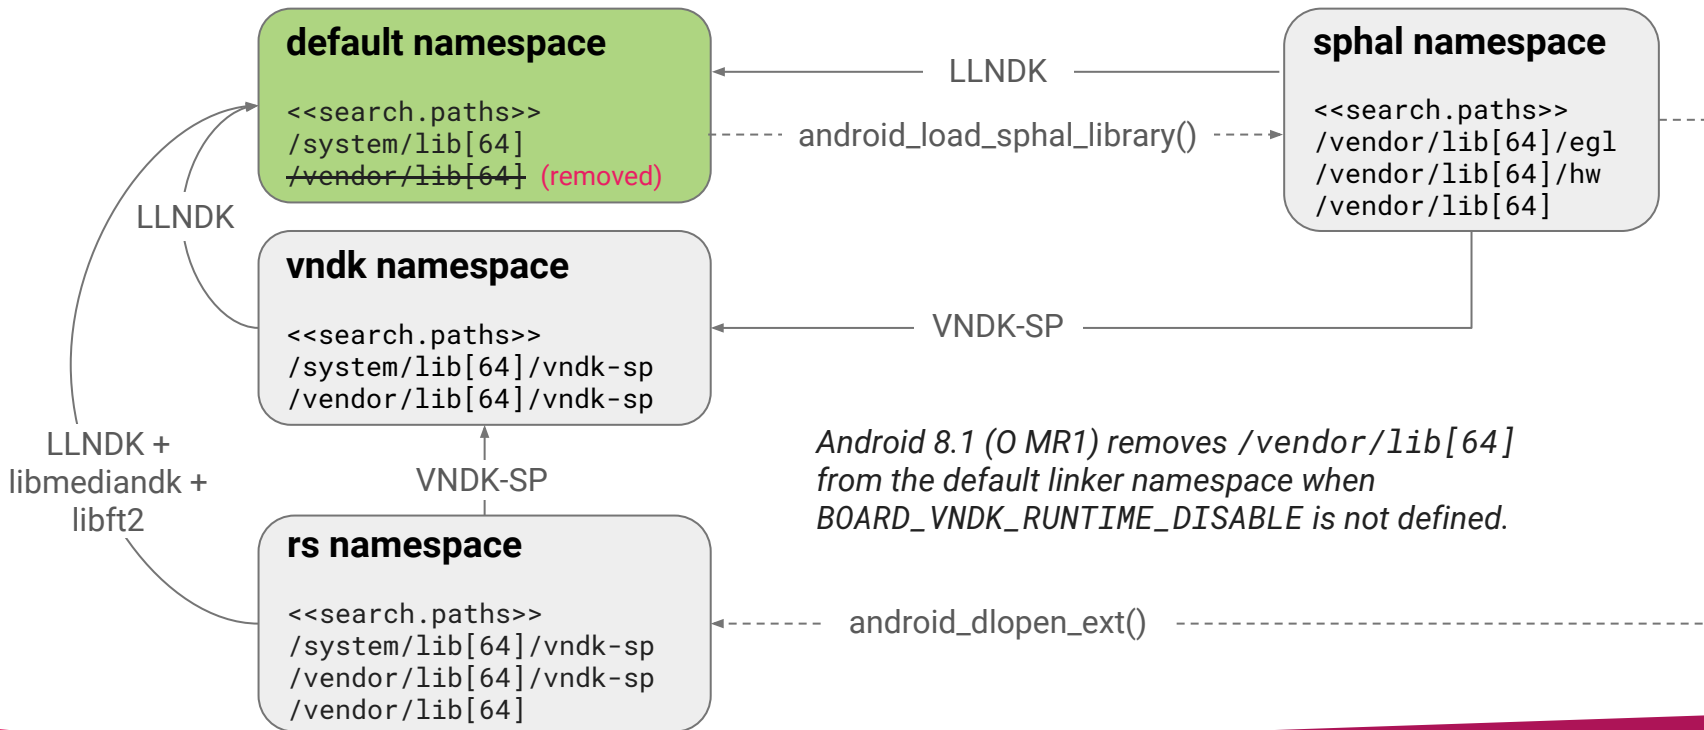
default namespace

<<search.paths>>
/system/lib[64]
/vendor/lib[64] (removed)

LLNDK

android_load_sphal_library()

sphal namespace

<<search.paths>>
/vendor/lib[64]/egl
/vendor/lib[64]/hw
/vendor/lib[64]

LLNDK

vndk namespace

<<search.paths>>
/system/lib[64]/vndk-sp
/vendor/lib[64]/vndk-sp

VNDK-SP

LLNDK + libmediandk + libft2

VNDK-SP

Android 8.1 (O MR1) removes /vendor/lib[64] from the default linker namespace when BOARD_VNDK_RUNTIME_DISABLE is not defined.

rs namespace

<<search.paths>>
/system/lib[64]/vndk-sp
/vendor/lib[64]/vndk-sp
/vendor/lib[64]

android_dlopen_ext()